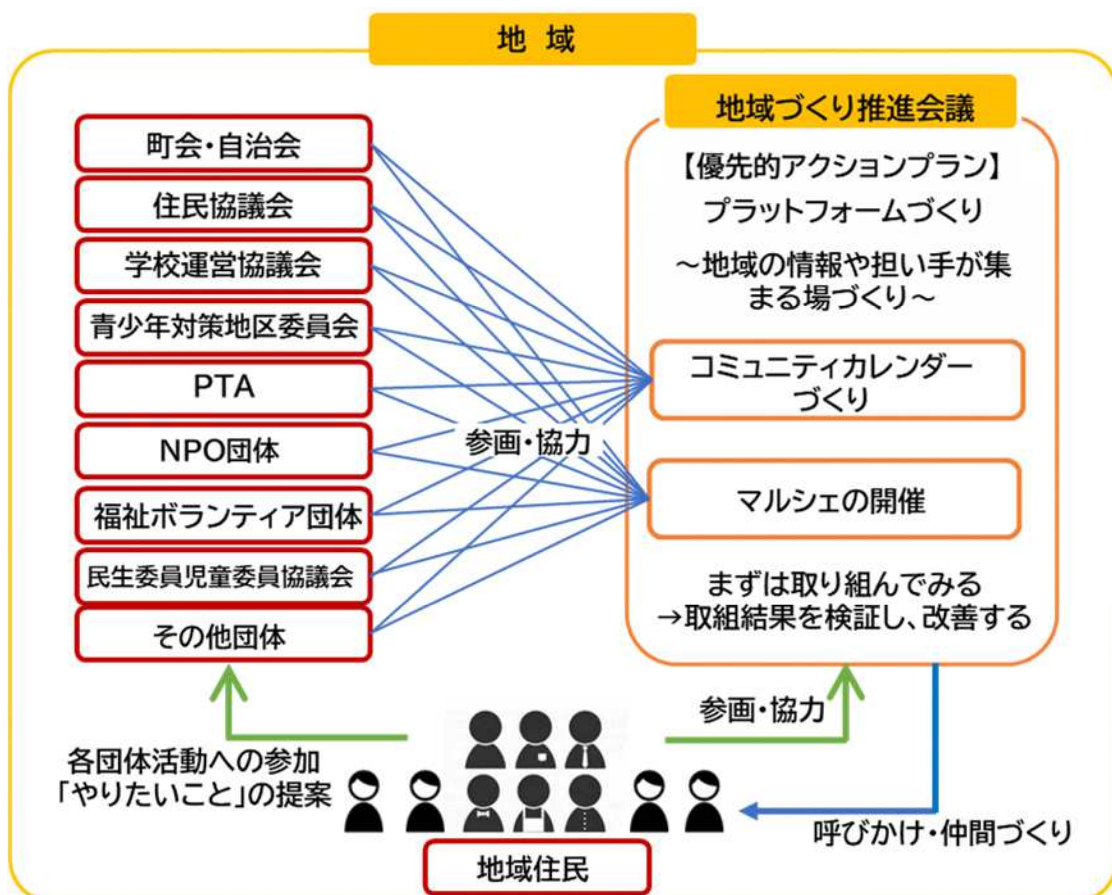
地　域

町会・自治会
住民協議会
学校運営協議会
青少年対策地区委員会
PTA
NPO団体
福祉ボランティア団体
民生委員児童委員協議会
その他団体

参画・協力

地域づくり推進会議

【優先的アクションプラン】
プラットフォームづくり
～地域の情報や担い手が集まる場づくり～

コミュニティカレンダーづくり

マルシェの開催

まずは取り組んでみる
→取組結果を検証し、改善する

参画・協力

各団体活動への参加
「やりたいこと」の提案

呼びかけ・仲間づくり

地域住民